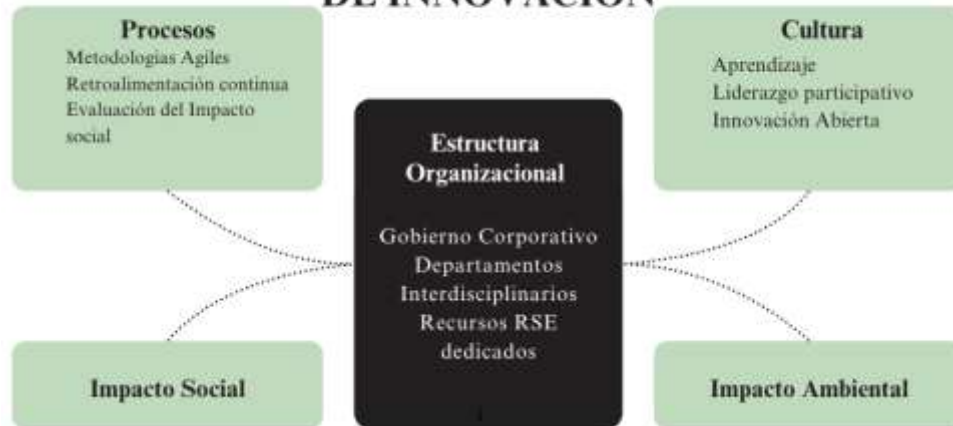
DE INNOVACIÓN

Procesos
Metodologias Agiles
Retroalimentación continua
Evaluación del Impacto social

Cultura
Aprendizaje
Liderazgo participativo
Innovación Abierta

Estructura Organizacional

Gobierno Corporativo
Departamentos Interdisciplinarios
Recursos RSE dedicados

Impacto Social

Impacto Ambiental